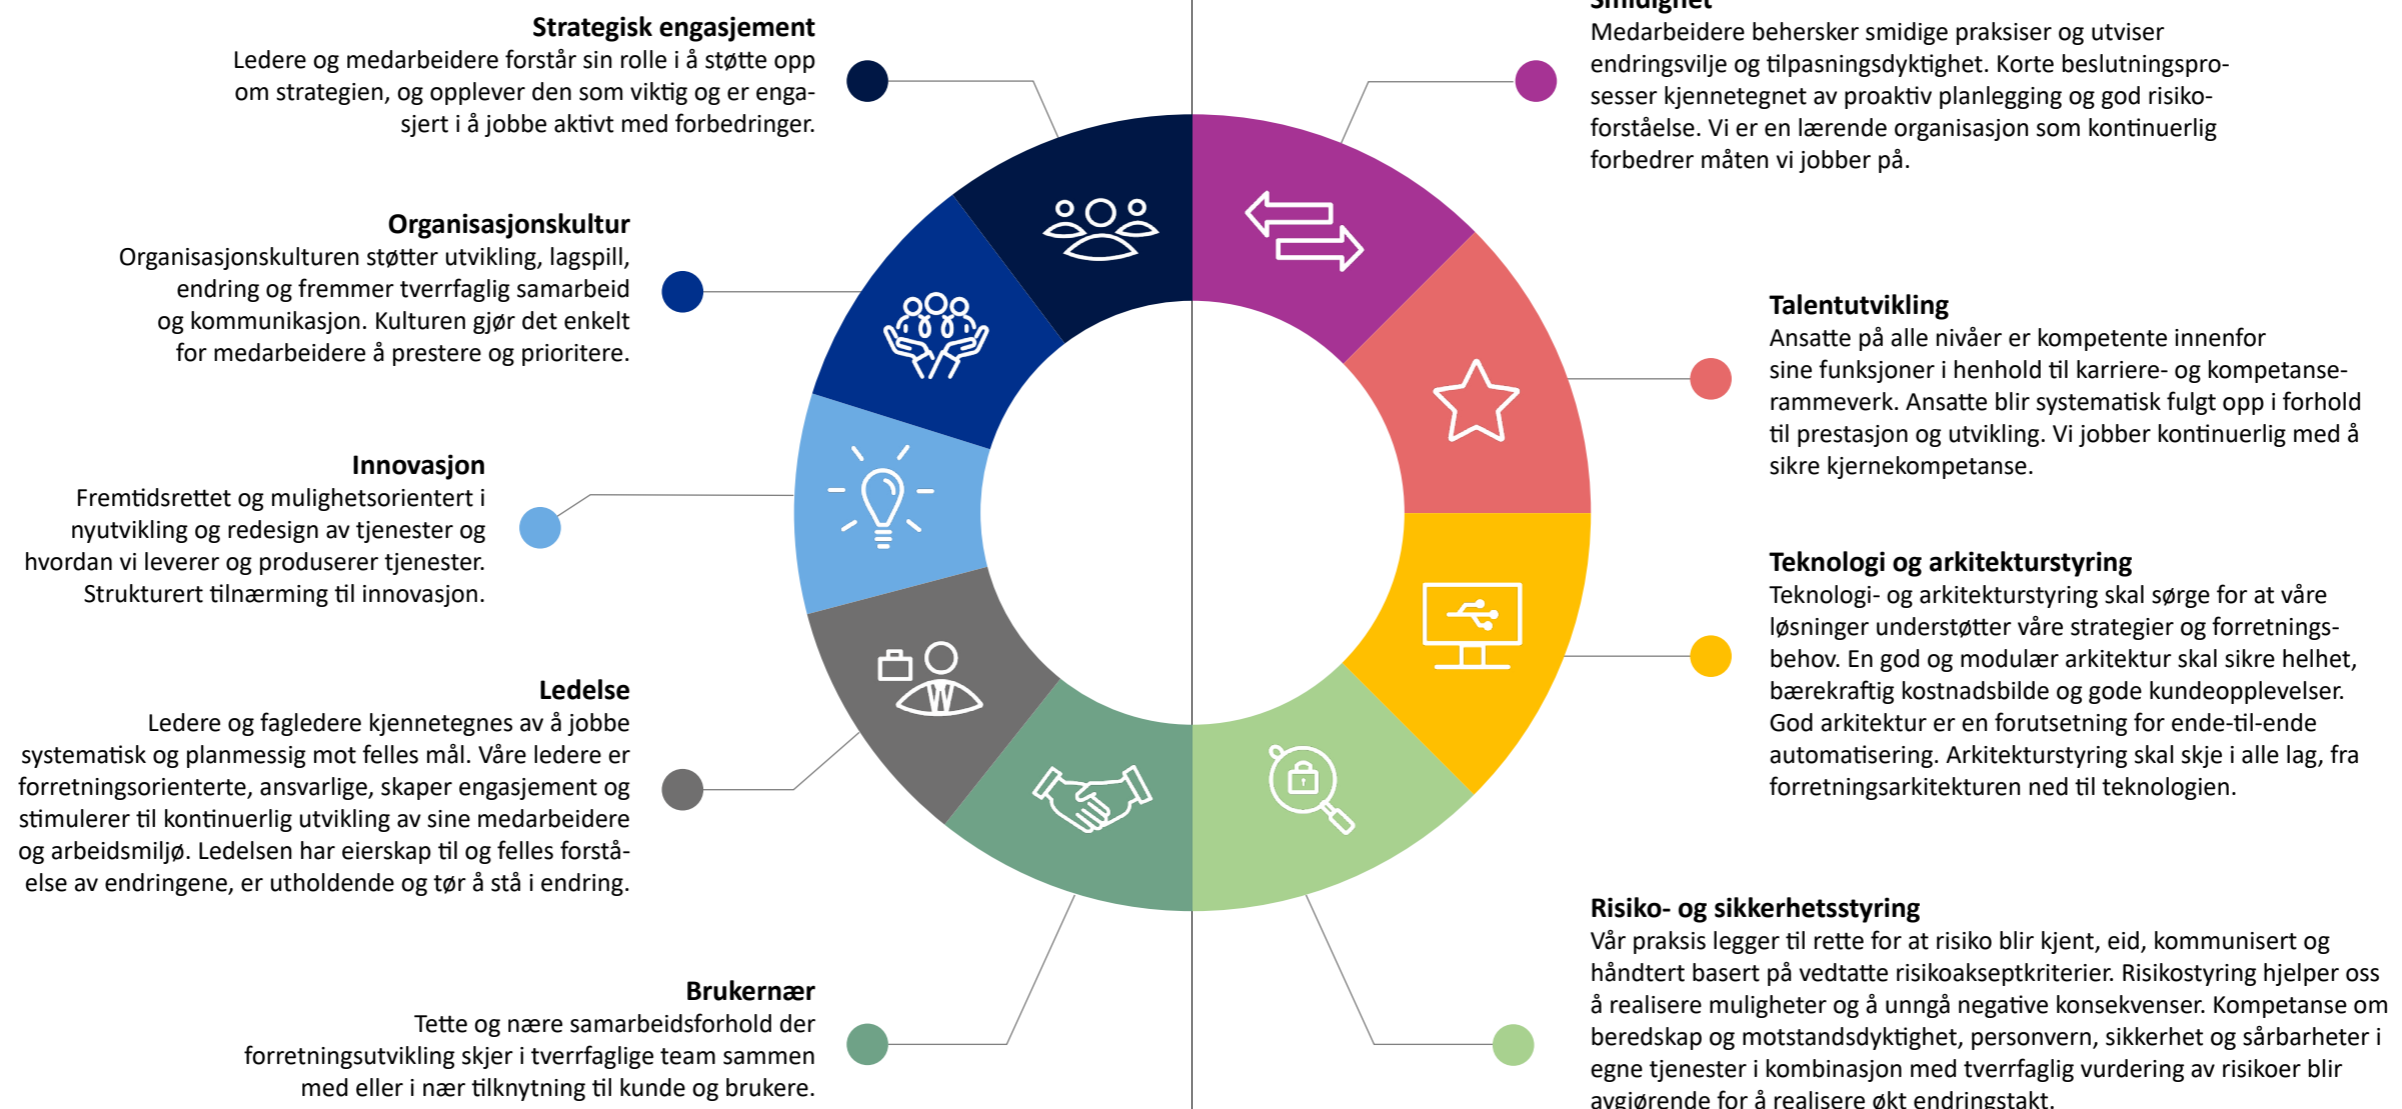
Strategisk engasjement
Ledere og medarbeidere forstår sin rolle i å støtte opp om strategien, og opplever den som viktig og er engasjert i å jobbe aktivt med forbedringer.

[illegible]
Medarbeidere behersker smidige praksiser og utviser endringsvilje og tilpasningsdyktighet. Korte beslutningsprosesser kjennetegnet av proaktiv planlegging og god risikoforståelse. Vi er en lærende organisasjon som kontinuerlig forbedrer måten vi jobber på.

Organisasjonskultur
Organisasjonskulturen støtter utvikling, lagspill, endring og fremmer tverrfaglig samarbeid og kommunikasjon. Kulturen gjør det enkelt for medarbeidere å prestere og prioritere.

Talentutvikling
Ansatte på alle nivåer er kompetente innenfor sine funksjoner i henhold til karriere- og kompetanserammeverk. Ansatte blir systematisk fulgt opp i forhold til prestasjon og utvikling. Vi jobber kontinuerlig med å sikre kjernekompetanse.

Innovasjon
Fremtidsrettet og mulighetsorientert i nyutvikling og redesign av tjenester og hvordan vi leverer og produserer tjenester. Strukturert tilnærming til innovasjon.

Teknologi og arkitekturstyring
Teknologi- og arkitekturstyring skal sørge for at våre løsninger understøtter våre strategier og forretningsbehov. En god og modulær arkitektur skal sikre helhet, bærekraftig kostnadsbilde og gode kundeopplevelser. God arkitektur er en forutsetning for ende-til-ende automatisering. Arkitekturstyring skal skje i alle lag, fra forretningsarkitekturen ned til teknologien.

Ledelse
Ledere og fagledere kjennetegnes av å jobbe systematisk og planmessig mot felles mål. Våre ledere er forretningsorienterte, ansvarlige, skaper engasjement og stimulerer til kontinuerlig utvikling av sine medarbeidere og arbeidsmiljø. Ledelsen har eierskap til og felles forståelse av endringene, er utholdende og tør å stå i endring.

Brukernær
Tette og nære samarbeidsforhold der forretningsutvikling skjer i tverrfaglige team sammen med eller i nær tilknytning til kunde og brukere.

Risiko- og sikkerhetsstyring
Vår praksis legger til rette for at risiko blir kjent, eid, kommunisert og håndtert basert på vedtatte risikoakseptkriterier. Risikostyring hjelper oss å realisere muligheter og å unngå negative konsekvenser. Kompetanse om beredskap og motstandsdyktighet, personvern, sikkerhet og sårbarheter i egne tjenester i kombinasjon med tverrfaglig vurdering av risikoer blir avgjørende for å realisere økt endringstakt.